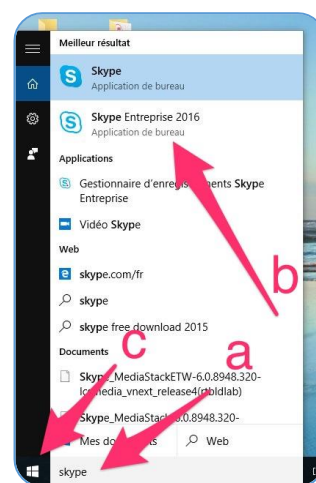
Meilleur résultat

Skype
Application de bureau

Skype Entreprise 2016
Application de bureau

Applications

Gestionnaire d'enregi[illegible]ments Skype Entreprise

Vidéo Skype

Web

skype.com/fr

skype

skype free download 2015

Documents

Skype_MediaStackETW-6.0.8948.320-lc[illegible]media_vnext_release4(rtbldlab)

Skype_MediaStack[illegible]6.0.8948.320-

Mes do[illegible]

Web

skype

b

c

a